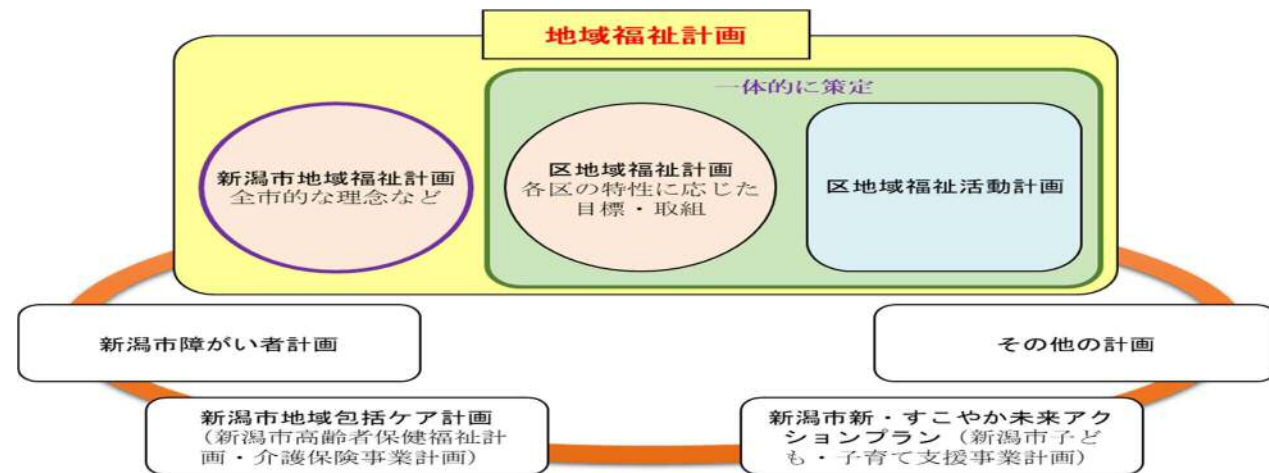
地域福祉計画

一体的に策定

新潟市地域福祉計画
全市的な理念など

区地域福祉計画
各区の特性に応じた目標・取組

区地域福祉活動計画

新潟市障がい者計画

その他の計画

新潟市地域包括ケア計画
（新潟市高齢者保健福祉計画・介護保険事業計画）

新潟市新・すこやか未来アクションプラン（新潟市子ども・子育て支援事業計画）